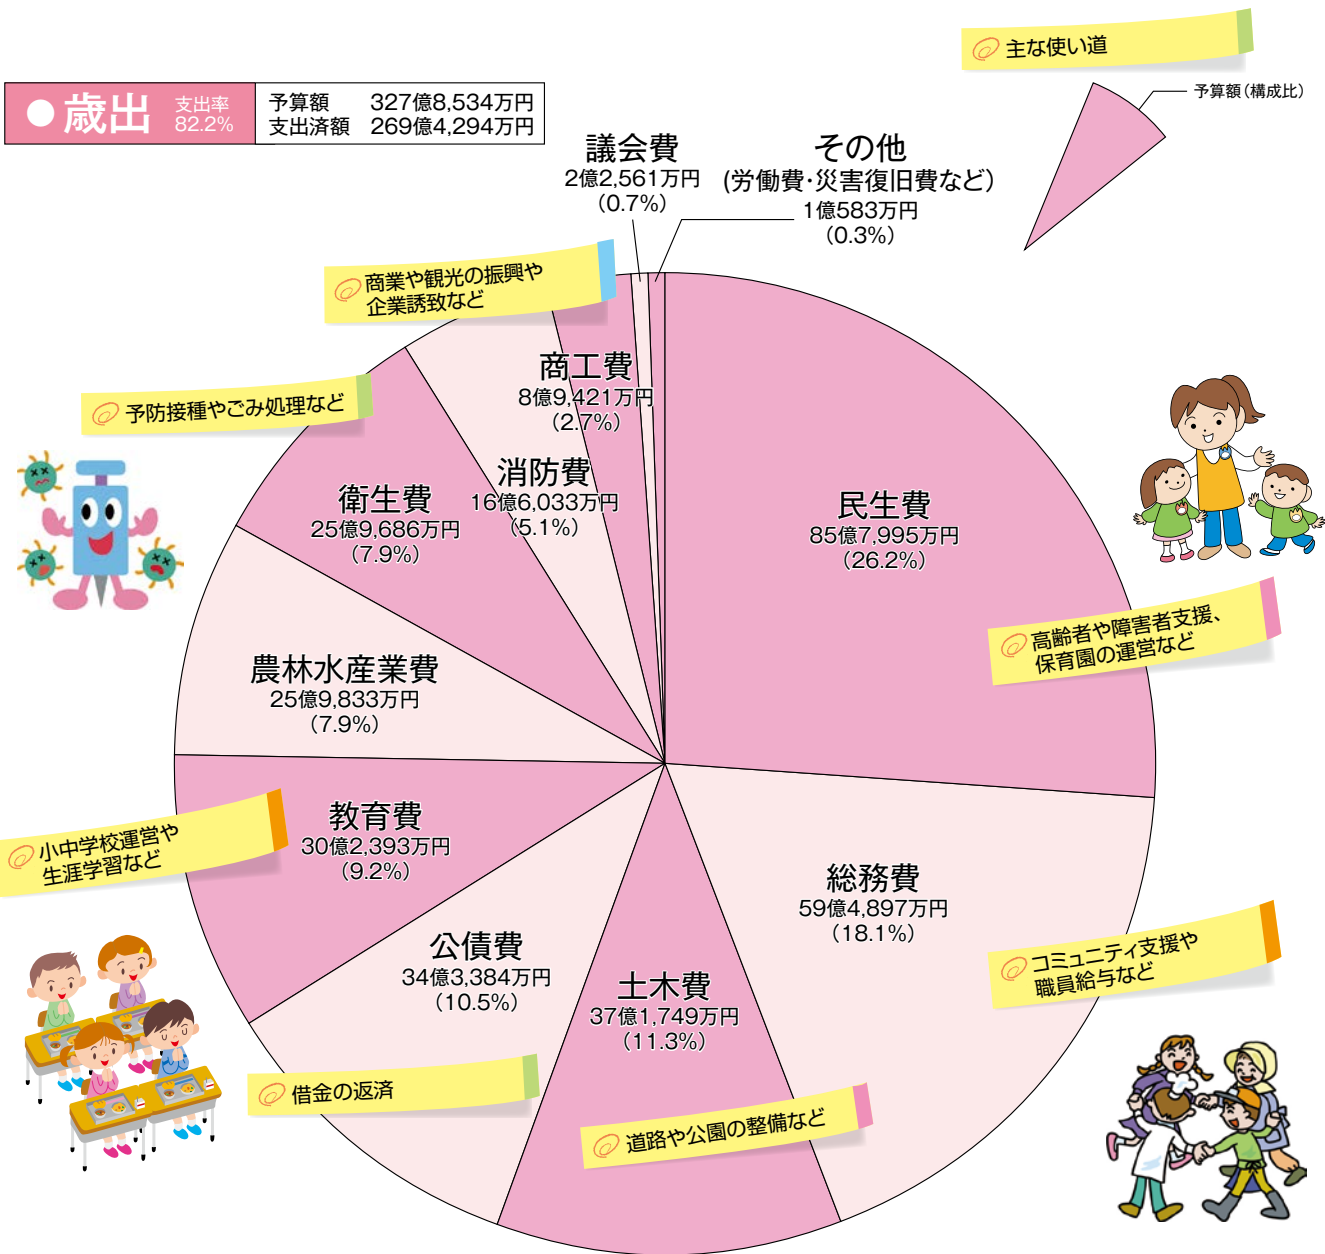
● 歳出 支出率 82.2%

予算額 327億8,534万円
支出済額 269億4,294万円

主な使い道

予算額（構成比）

議会費
2億2,561万円
（0.7%）

その他
(労働費・災害復旧費など)
1億583万円
（0.3%）

商業や観光の振興や企業誘致など

商工費
8億9,421万円
（2.7%）

予防接種やごみ処理など

消防費
16億6,033万円
（5.1%）

衛生費
25億9,686万円
（7.9%）

民生費
85億7,995万円
（26.2%）

高齢者や障害者支援、保育園の運営など

農林水産業費
25億9,833万円
（7.9%）

教育費
30億2,393万円
（9.2%）

小中学校運営や生涯学習など

総務費
59億4,897万円
（18.1%）

コミュニティ支援や職員給与など

公債費
34億3,384万円
（10.5%）

土木費
37億1,749万円
（11.3%）

借金の返済

道路や公園の整備など